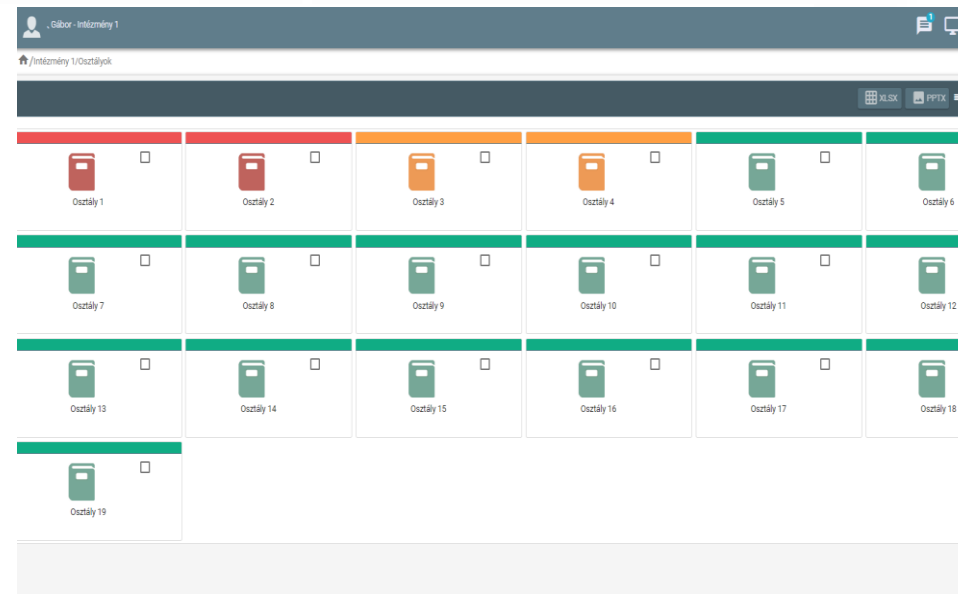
, Gábor - Intézmény 1

1

/Intézmény 1/Osztályok

XLSX PPTX

Osztály 1
Osztály 2
Osztály 3
Osztály 4
Osztály 5
Osztály 6
Osztály 7
Osztály 8
Osztály 9
Osztály 10
Osztály 11
Osztály 12
Osztály 13
Osztály 14
Osztály 15
Osztály 16
Osztály 17
Osztály 18
Osztály 19